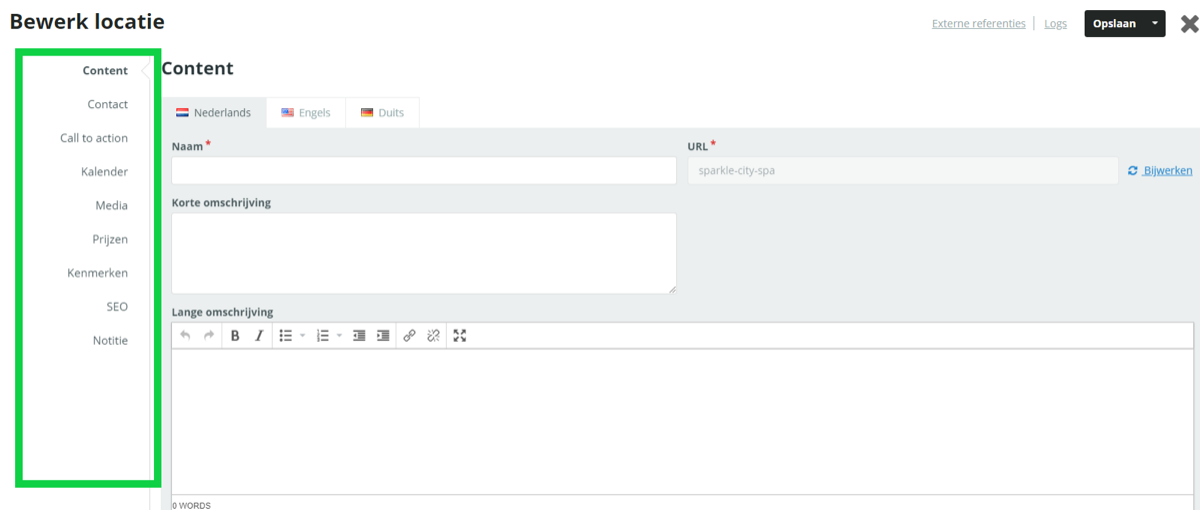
Bewerk locatie

Externe referenties | Logs Opslaan

Content
Contact
Call to action
Kalender
Media
Prijzen
Kenmerken
SEO
Notitie

Content

Nederlands | Engels | Duits

Naam *

URL *

sparkle-city-spa

Bijwerken

Korte omschrijving

Lange omschrijving

B I

0 WORDS